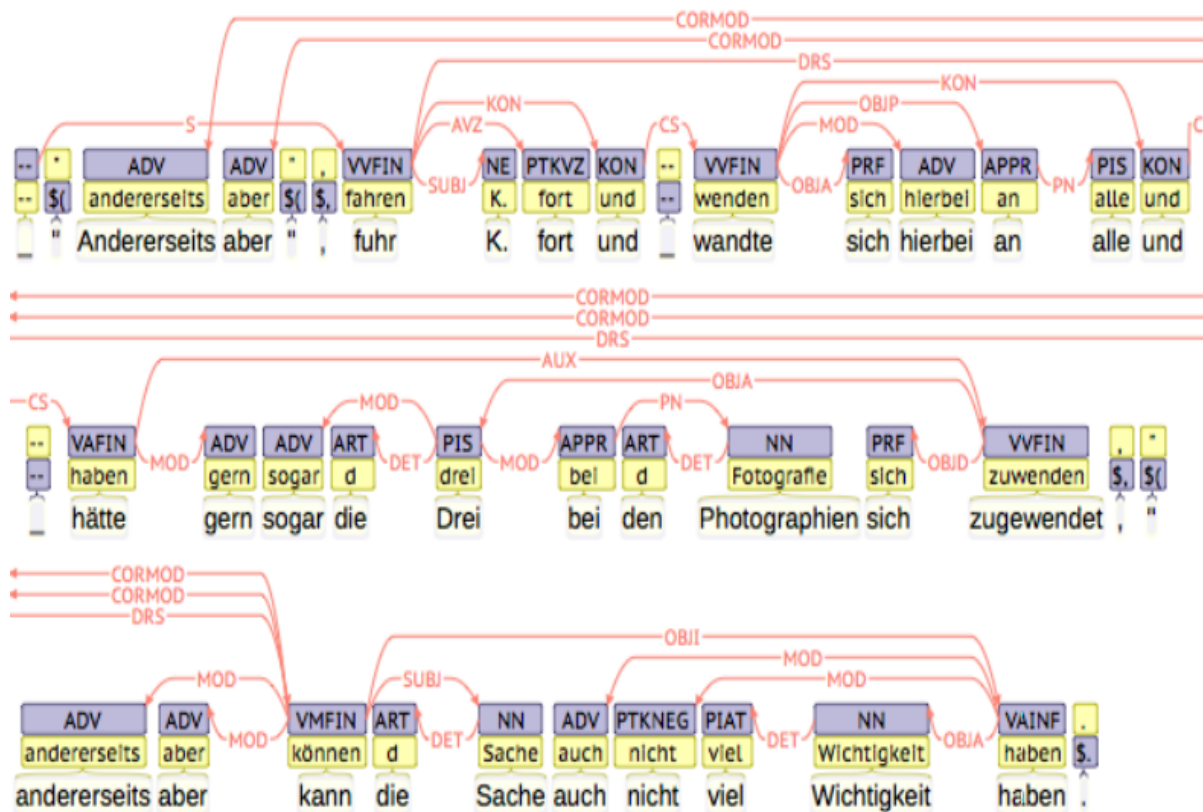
CORMOD
CORMOD
DRS
KON
OBJP
S
AVZ
KON
CS
MOD
C

| -- | " | ADV | ADV | " | , | VVFIN | NE | PTKVZ | KON | -- | VVFIN | PRF | ADV | APPR | PIS | KON |
|---|---|---|---|---|---|---|---|---|---|---|---|---|---|---|---|---|
| -- | $( | andererseits | aber | $( | $, | fahren | K. | fort | und | -- | wenden | sich | hierbei | an | alle | und |
| _ | " | Andererseits | aber | " | , | fuhr | K. | fort | und | _ | wandte | sich | hierbei | an | alle | und |

SUBJ
OBJA
PN

CORMOD
CORMOD
DRS
AUX
OBJA
CS
MOD
PN

| -- | VAFIN | ADV | ADV | ART | PIS | APPR | ART | NN | PRF | VVFIN | , | " |
|---|---|---|---|---|---|---|---|---|---|---|---|---|
| -- | haben | gern | sogar | d | drei | bei | d | Fotografie | sich | zuwenden | $, | $( |
| _ | hätte | gern | sogar | die | Drei | bei | den | Photographien | sich | zugewendet | , | " |

MOD
DET
MOD
DET
OBJD

CORMOD
CORMOD
DRS
OBJI
MOD
MOD
SUBJ
MOD

| ADV | ADV | VMFIN | ART | NN | ADV | PTKNEG | PIAT | NN | VAINF | . |
|---|---|---|---|---|---|---|---|---|---|---|
| andererseits | aber | können | d | Sache | auch | nicht | viel | Wichtigkeit | haben | $. |
| andererseits | aber | kann | die | Sache | auch | nicht | viel | Wichtigkeit | haben | . |

MOD
DET
DET
OBJA